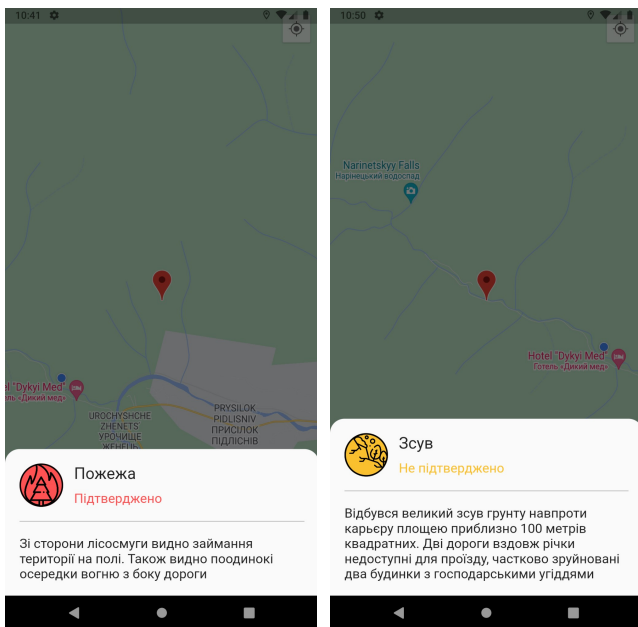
10:41

l "Dykyi Med"
тель «Дикий мед»

UROCHYSHCHE
ZHENETS
УРОЧИЩЕ
ЖЕНЕЦЬ

PRYSILOK
PIDLISNIV
ПРИСІЛОК
ПІДЛІСНІВ

Пожежа
Підтверджено

Зі сторони лісосмуги видно займання території на полі. Також видно поодинокі осередки вогню з боку дороги

10:50

Narinetskyy Falls
Нарінецький водоспад

Hotel "Dykyi Med"
Готель «Дикий мед»

Зсув
Не підтверджено

Відбувся великий зсув грунту навпроти карьеру площею приблизно 100 метрів квадратних. Дві дороги вздовж річки недоступні для проїзду, частково зруйновані два будинки з господарськими угідями